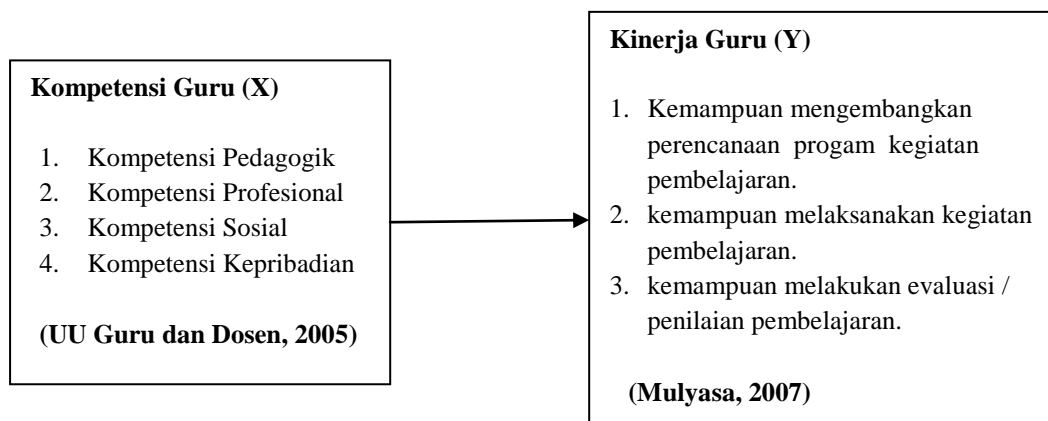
**Kompetensi Guru (X)**

1. Kompetensi Pedagogik
2. Kompetensi Profesional
3. Kompetensi Sosial
4. Kompetensi Kepribadian

**(UU Guru dan Dosen, 2005)**

**Kinerja Guru (Y)**

1. Kemampuan mengembangkan perencanaan progam kegiatan pembelajaran.
2. kemampuan melaksanakan kegiatan pembelajaran.
3. kemampuan melakukan evaluasi / penilaian pembelajaran.

**(Mulyasa, 2007)**